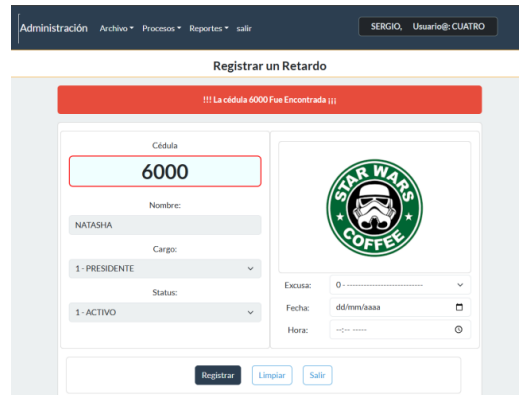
Administración Archivo ▾ Procesos ▾ Reportes ▾ salir

SERGIO, Usuario@: CUATRO

Registrar un Retardo

!!! La cédula 6000 Fue Encontrada ¡¡¡

Cédula

6000

Nombre:

NATASHA

Cargo:

1 - PRESIDENTE

Status:

1 - ACTIVO

STAR WARS COFFEE

Excusa: 0 - ------------------------------

Fecha: dd/mm/aaaa

Hora: --:-- -----

Registrar Limpiar Salir